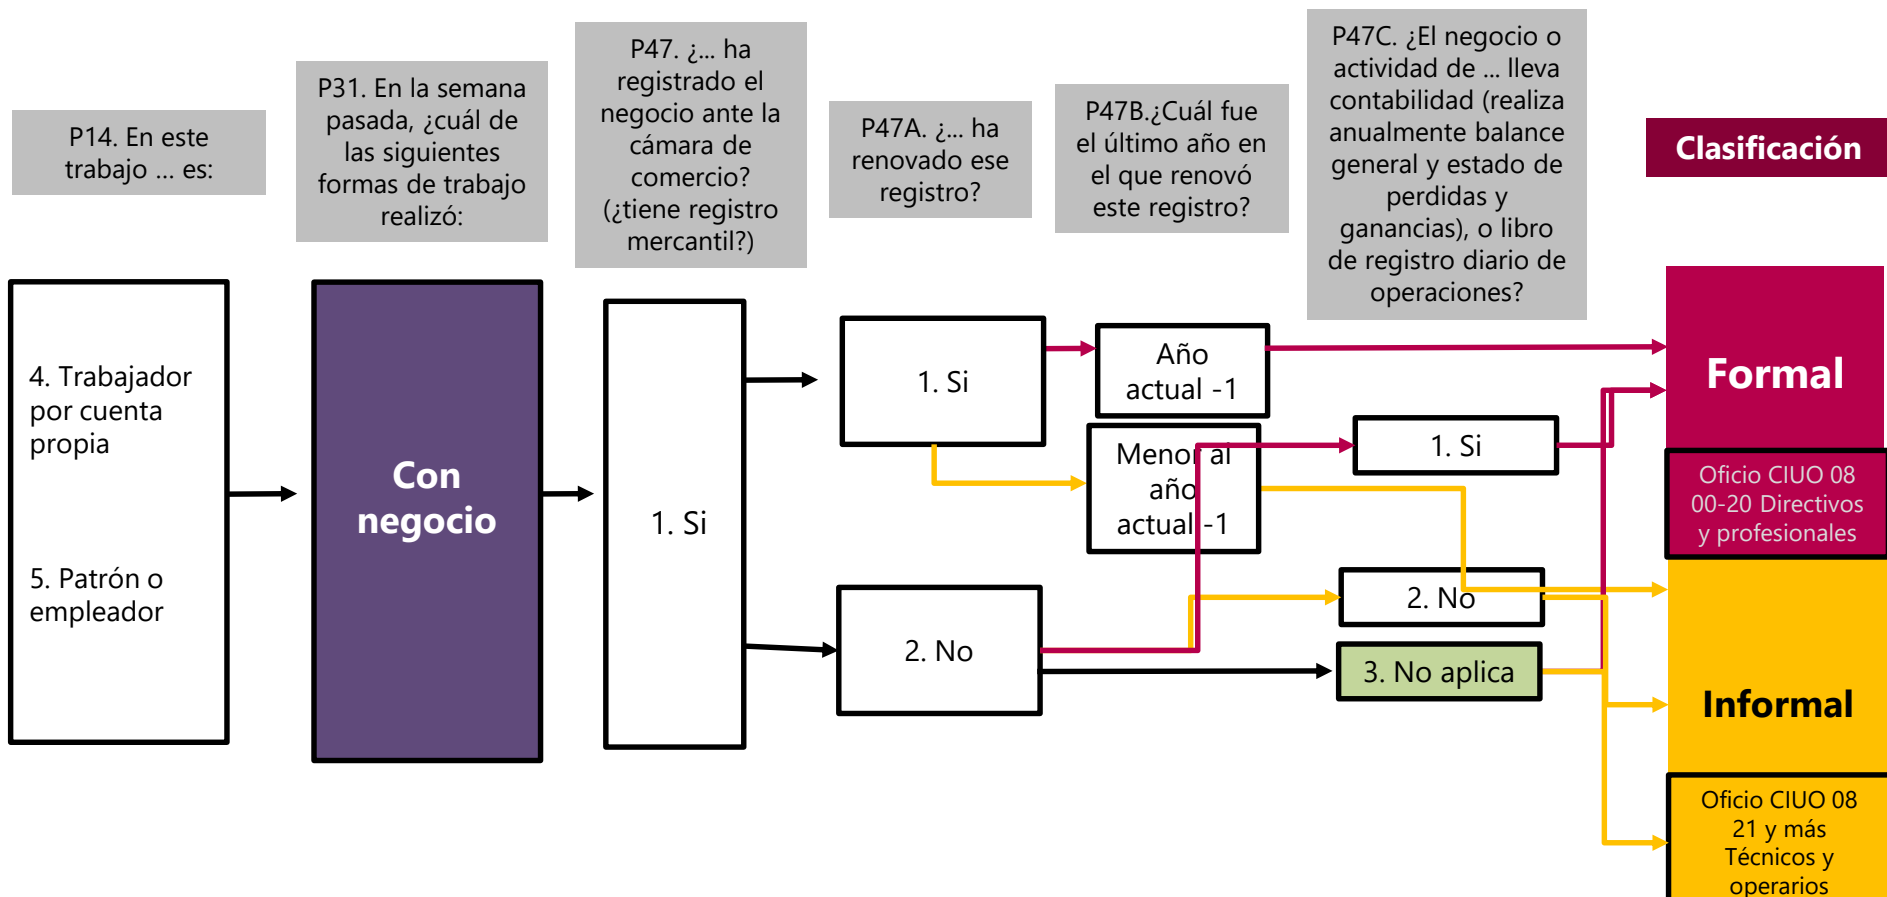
P14. En este trabajo ... es:

P31. En la semana pasada, ¿cuál de las siguientes formas de trabajo realizó:

P47. ¿... ha registrado el negocio ante la cámara de comercio? (¿tiene registro mercantil?)

P47A. ¿... ha renovado ese registro?

P47B.¿Cuál fue el último año en el que renovó este registro?

P47C. ¿El negocio o actividad de ... lleva contabilidad (realiza anualmente balance general y estado de perdidas y ganancias), o libro de registro diario de operaciones?

Clasificación

4. Trabajador por cuenta propia

5. Patrón o empleador

Con negocio

1. Si

1. Si

2. No

Año actual -1

Menor al año actual -1

1. Si

2. No

3. No aplica

Formal

Oficio CIUO 08 00-20 Directivos y profesionales

Informal

Oficio CIUO 08 21 y más Técnicos y operarios